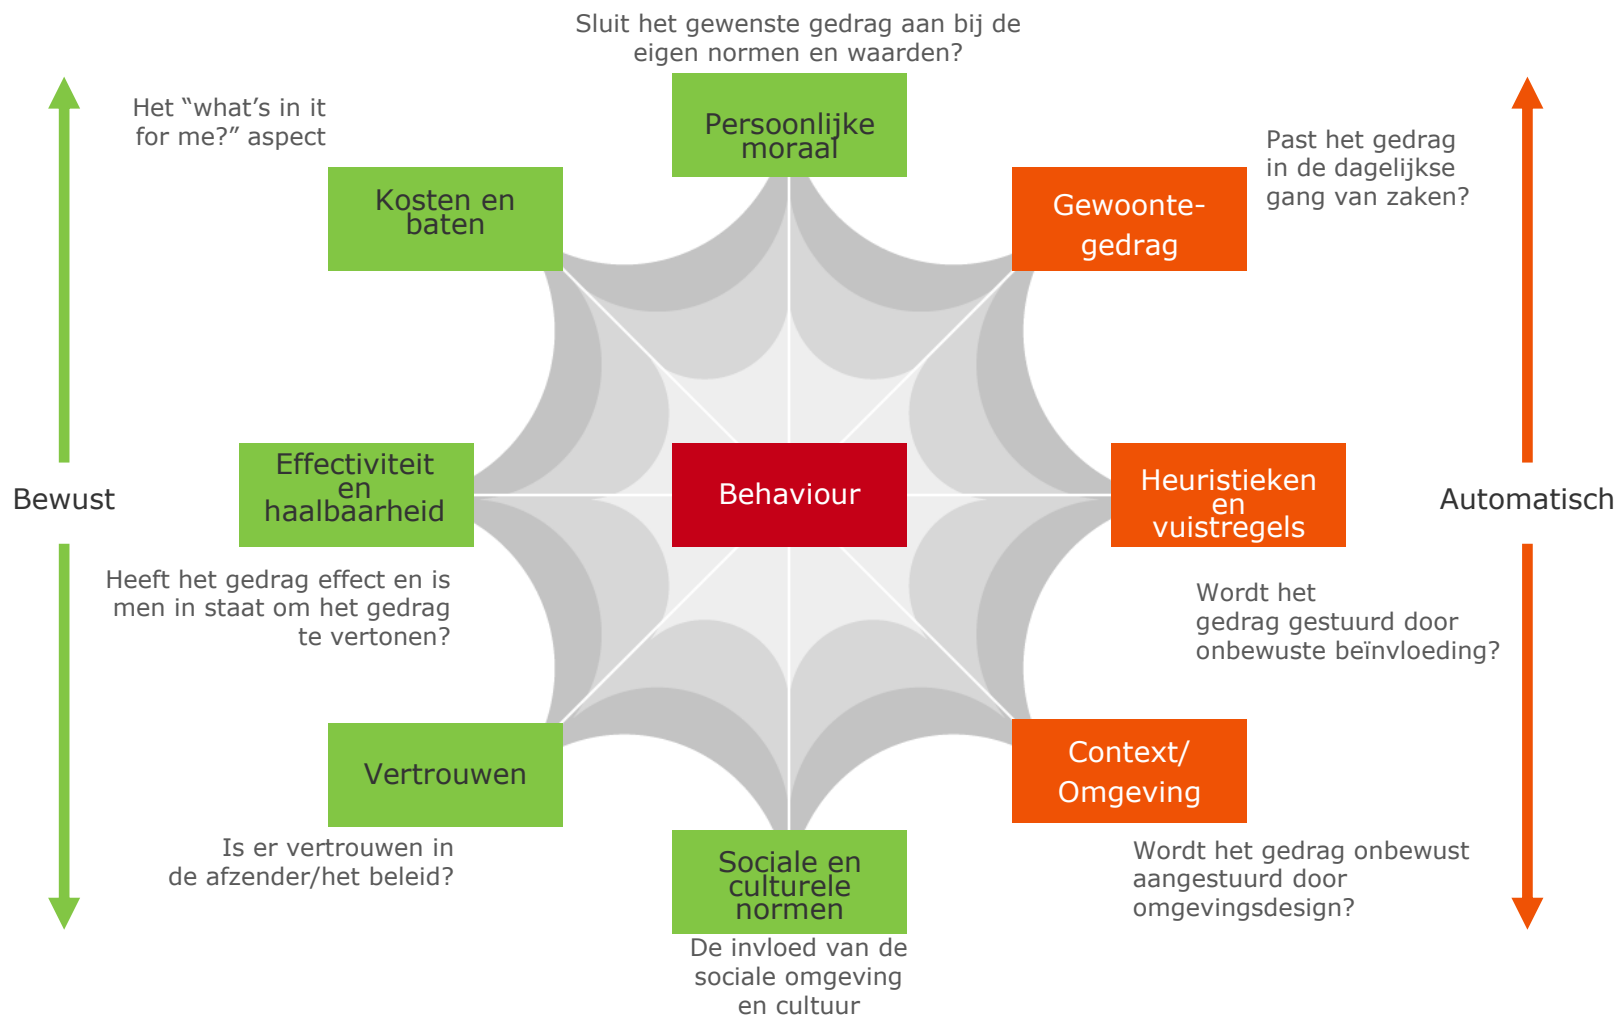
Sluit het gewenste gedrag aan bij de eigen normen en waarden?

Persoonlijke moraal

Het “what’s in it for me?” aspect

Kosten en baten

Past het gedrag in de dagelijkse gang van zaken?

Gewoonte-gedrag

Bewust

Effectiviteit en haalbaarheid

Behaviour

Heuristieken en vuistregels

Automatisch

Heeft het gedrag effect en is men in staat om het gedrag te vertonen?

Wordt het gedrag gestuurd door onbewuste beïnvloeding?

Vertrouwen

Context/ Omgeving

Is er vertrouwen in de afzender/het beleid?

Sociale en culturele normen

Wordt het gedrag onbewust aangestuurd door omgevingsdesign?

De invloed van de sociale omgeving en cultuur